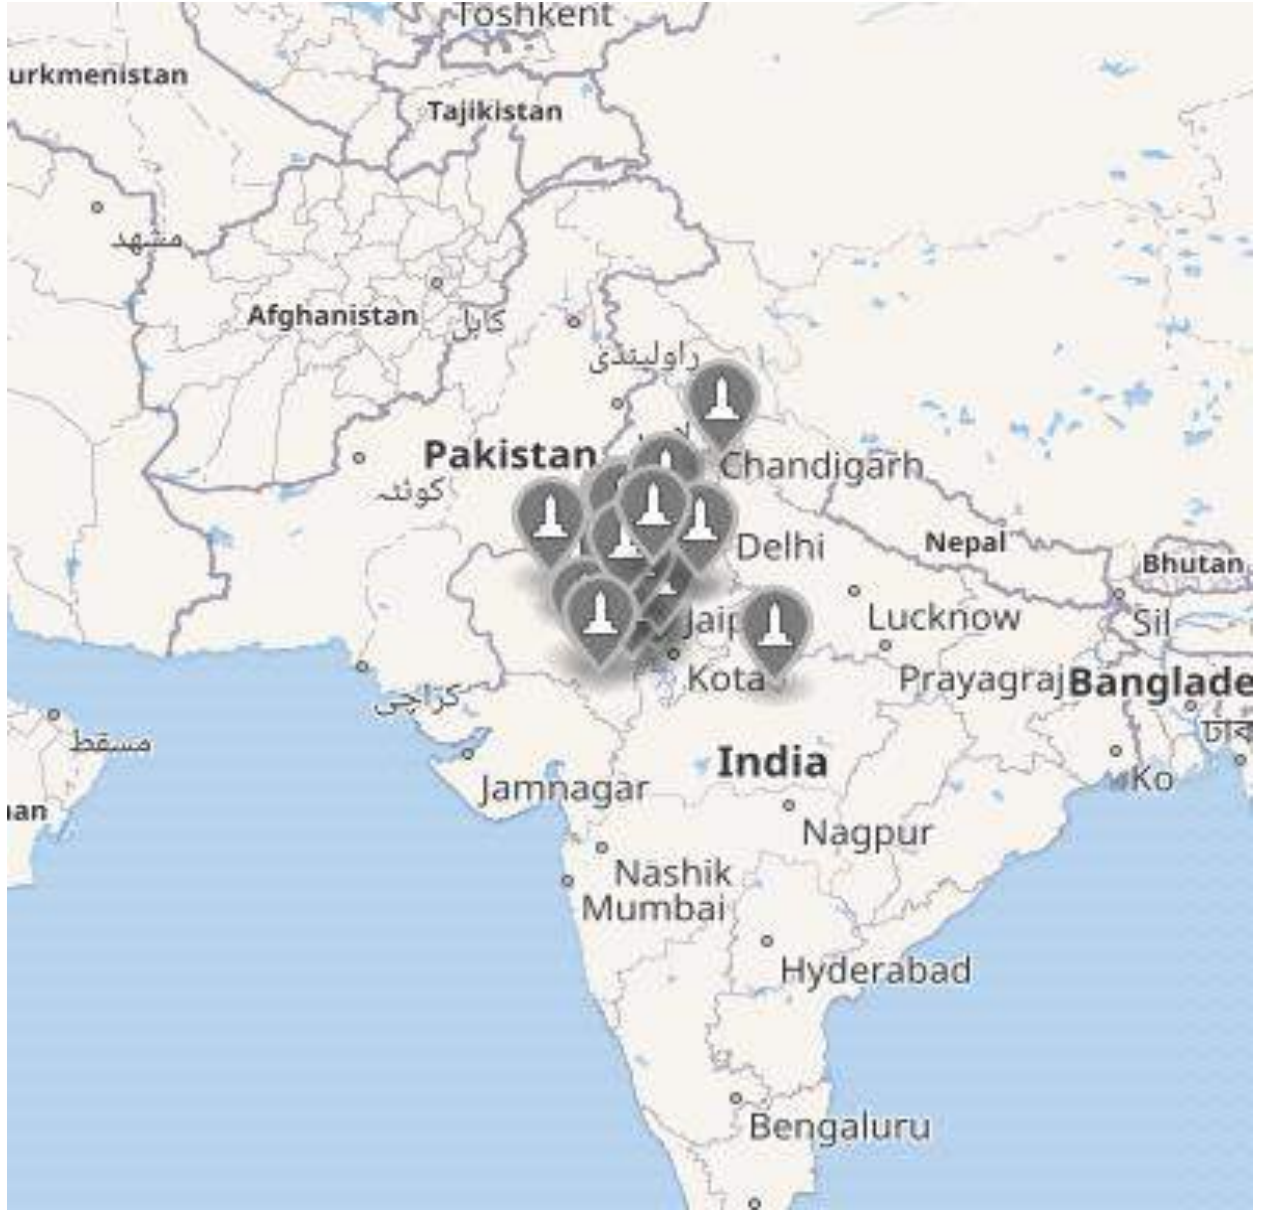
Toshkent
urkmenistan
Tajikistan
مشهد
Afghanistan
کابل
راولپنڈی
Pakistan
کوئٹہ
Chandigarh
Delhi
Nepal
Bhutan
Lucknow
Sil
Jaip
Kota
Prayagraj
Banglade
ঢাক
کراچی
مسقط
an
Jamnagar
India
Ko
Nagpur
Nashik
Mumbai
Hyderabad
Bengaluru